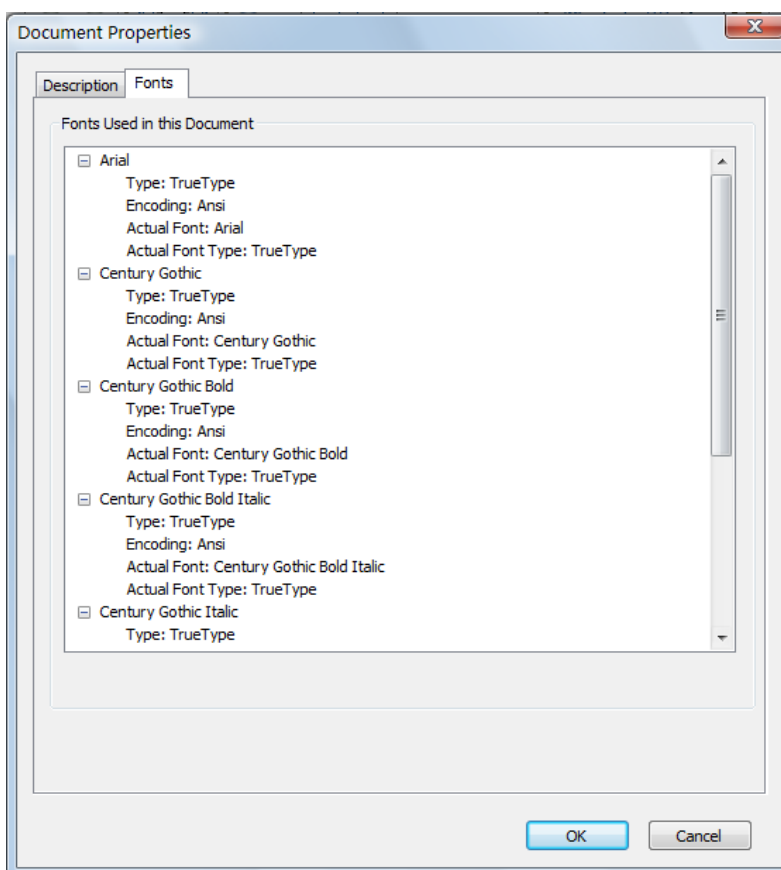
Document Properties

Description Fonts

Fonts Used in this Document

⊟ Arial
Type: TrueType
Encoding: Ansi
Actual Font: Arial
Actual Font Type: TrueType
⊟ Century Gothic
Type: TrueType
Encoding: Ansi
Actual Font: Century Gothic
Actual Font Type: TrueType
⊟ Century Gothic Bold
Type: TrueType
Encoding: Ansi
Actual Font: Century Gothic Bold
Actual Font Type: TrueType
⊟ Century Gothic Bold Italic
Type: TrueType
Encoding: Ansi
Actual Font: Century Gothic Bold Italic
Actual Font Type: TrueType
⊟ Century Gothic Italic
Type: TrueType

OK Cancel